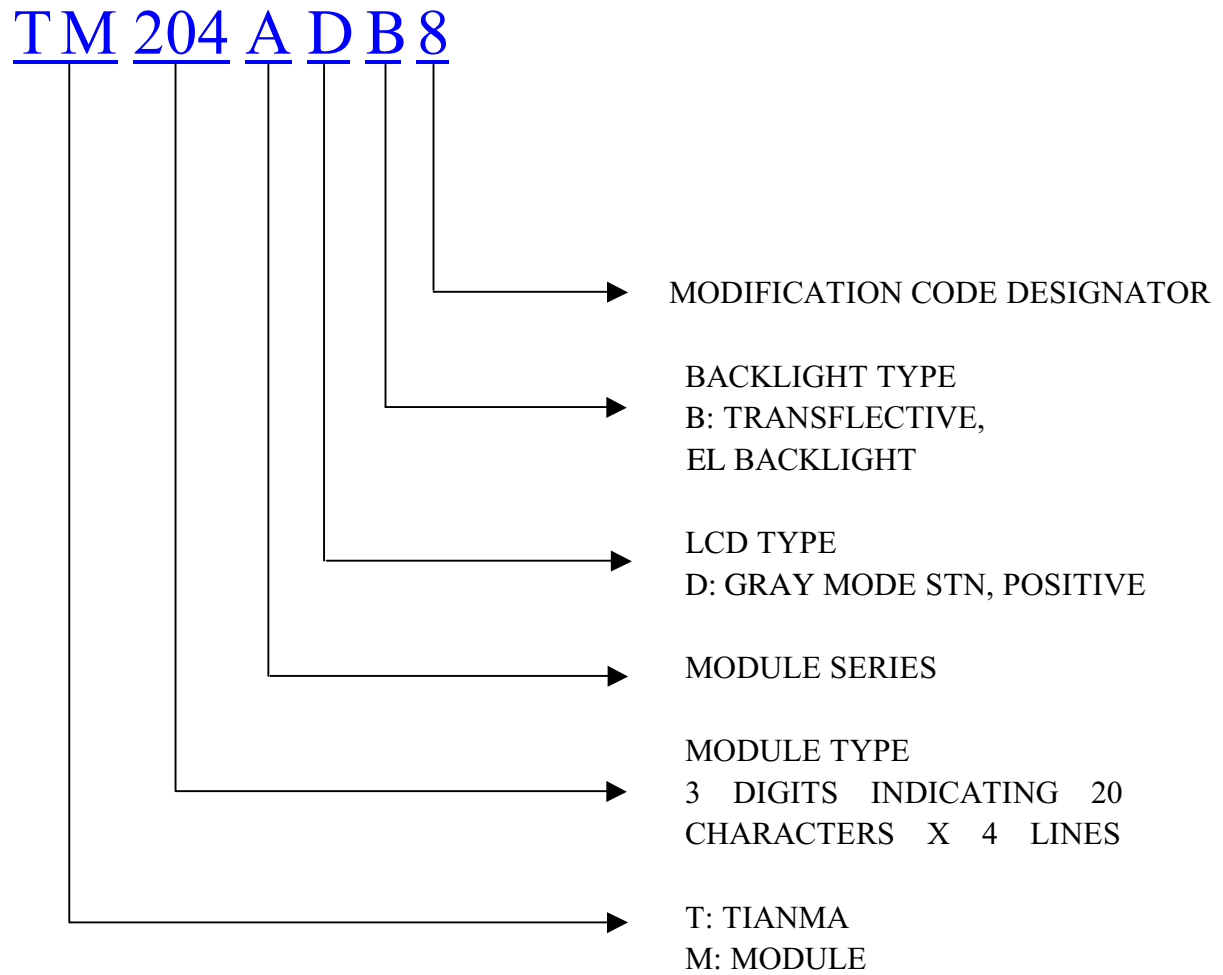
TM 204 A D B 8

MODIFICATION CODE DESIGNATOR

BACKLIGHT TYPE
B: TRANSFLECTIVE,
EL BACKLIGHT

LCD TYPE
D: GRAY MODE STN, POSITIVE

MODULE SERIES

MODULE TYPE
3 DIGITS INDICATING 20 CHARACTERS X 4 LINES

T: TIANMA
M: MODULE